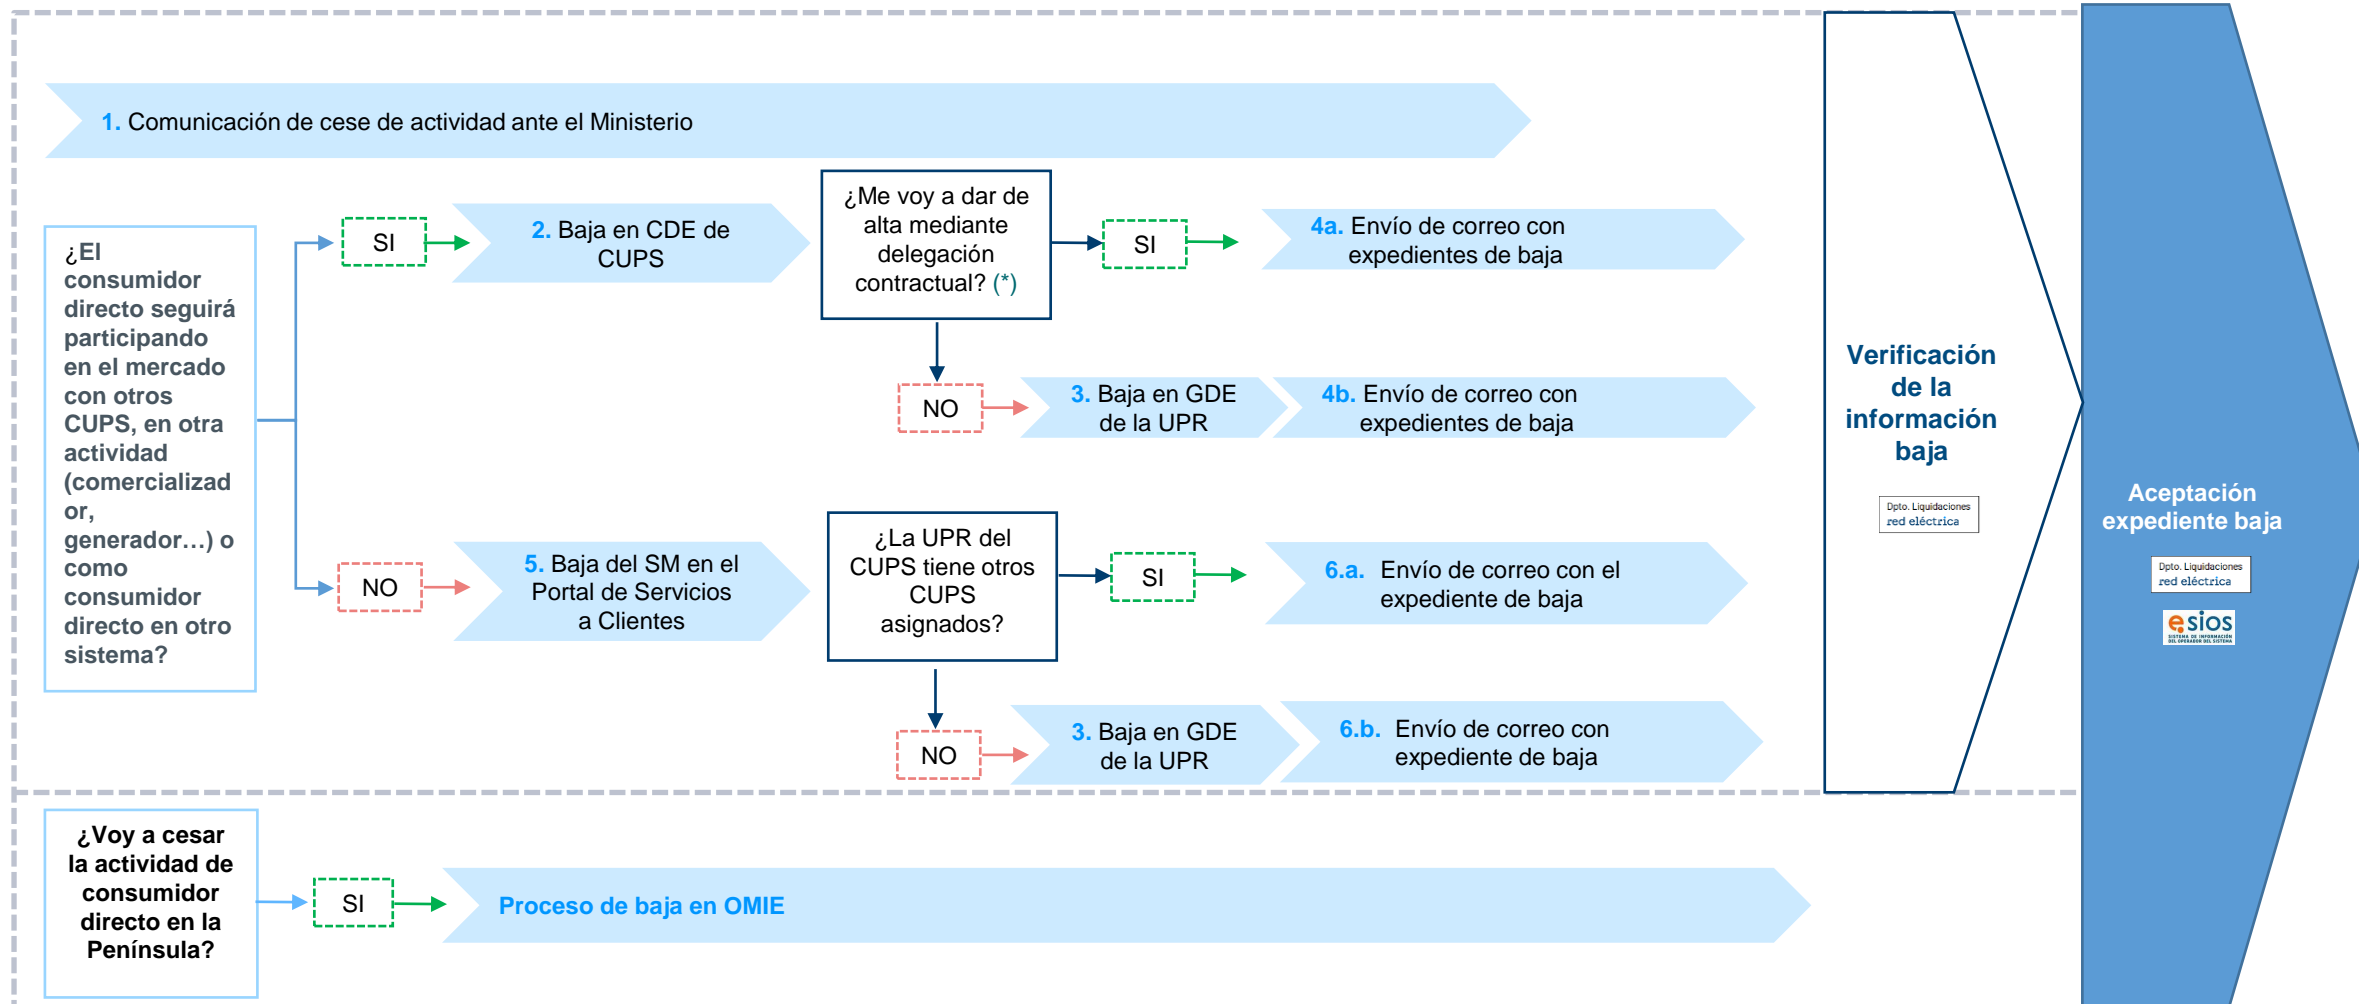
1. Comunicación de cese de actividad ante el Ministerio

¿El consumidor directo seguirá participando en el mercado con otros CUPS, en otra actividad (comercializador, generador…) o como consumidor directo en otro sistema?

SI

2. Baja en CDE de CUPS

¿Me voy a dar de alta mediante delegación contractual? (*)

SI

4a. Envío de correo con expedientes de baja

NO

3. Baja en GDE de la UPR

4b. Envío de correo con expedientes de baja

NO

5. Baja del SM en el Portal de Servicios a Clientes

¿La UPR del CUPS tiene otros CUPS asignados?

SI

6.a. Envío de correo con el expediente de baja

NO

3. Baja en GDE de la UPR

6.b. Envío de correo con expediente de baja

Verificación de la información baja

Dpto. Liquidaciones red eléctrica

Aceptación expediente baja

Dpto. Liquidaciones red eléctrica

esios

¿Voy a cesar la actividad de consumidor directo en la Península?

SI

Proceso de baja en OMIE